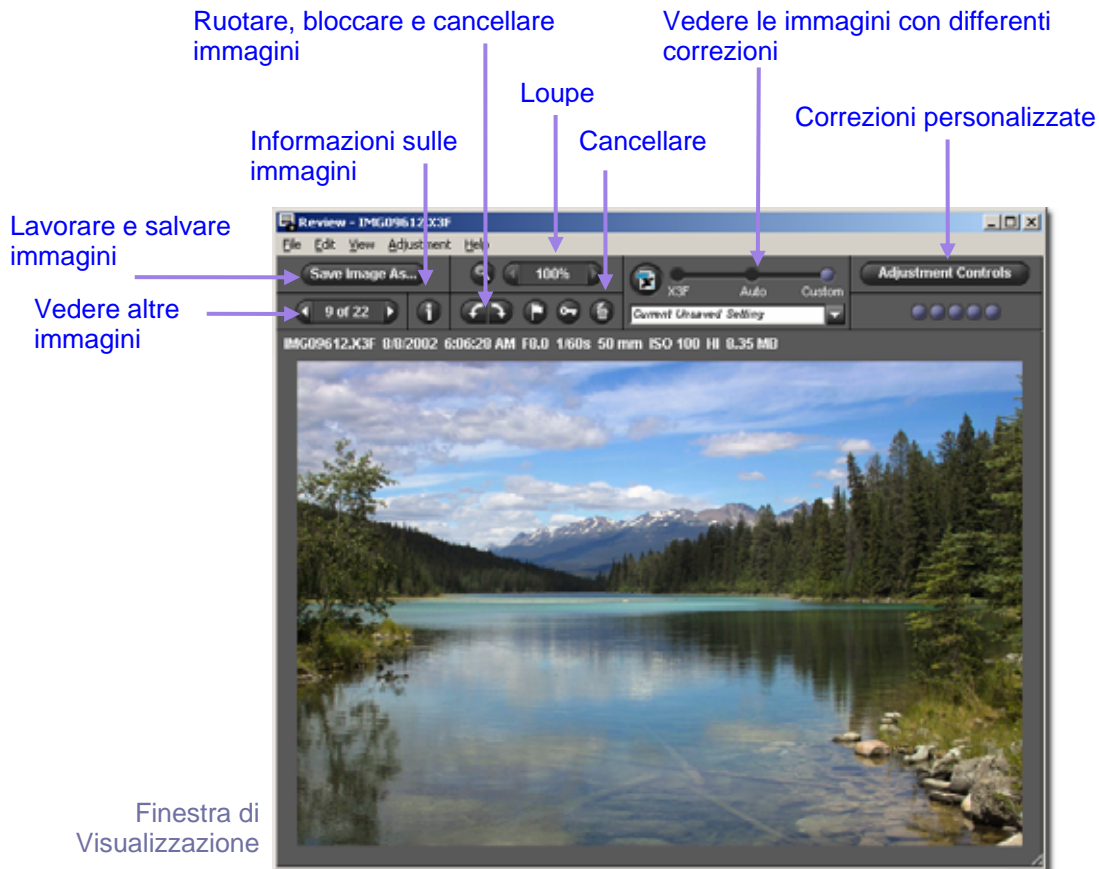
Ruotare, bloccare e cancellare immagini

Vedere le immagini con differenti correzioni

Loupe

Correzioni personalizzate

Informazioni sulle immagini

Cancellare

Lavorare e salvare immagini

Vedere altre immagini

Review - IMG09612.X3F

File Edit View Adjustment Help

Save Image As...

100%

X3F Auto Custom

Adjustment Controls

9 of 22

Current Unsaved Setting

IMG09612.X3F 8/8/2002 6:06:28 AM F8.0 1/60s 50 mm ISO 100 HI 8.35 MB

Finestra di Visualizzazione